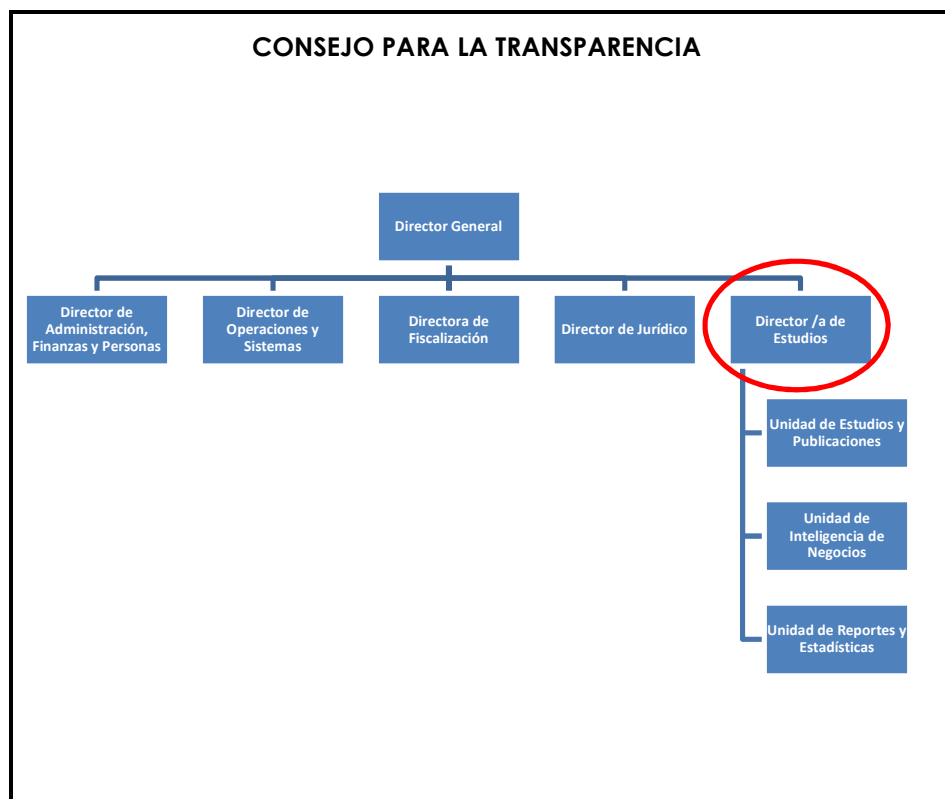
CONSEJO PARA LA TRANSPARENCIA

Director General

Director de Administración, Finanzas y Personas

Director de Operaciones y Sistemas

Directora de Fiscalización

Director de Jurídico

Director /a de Estudios

Unidad de Estudios y Publicaciones

Unidad de Inteligencia de Negocios

Unidad de Reportes y Estadísticas